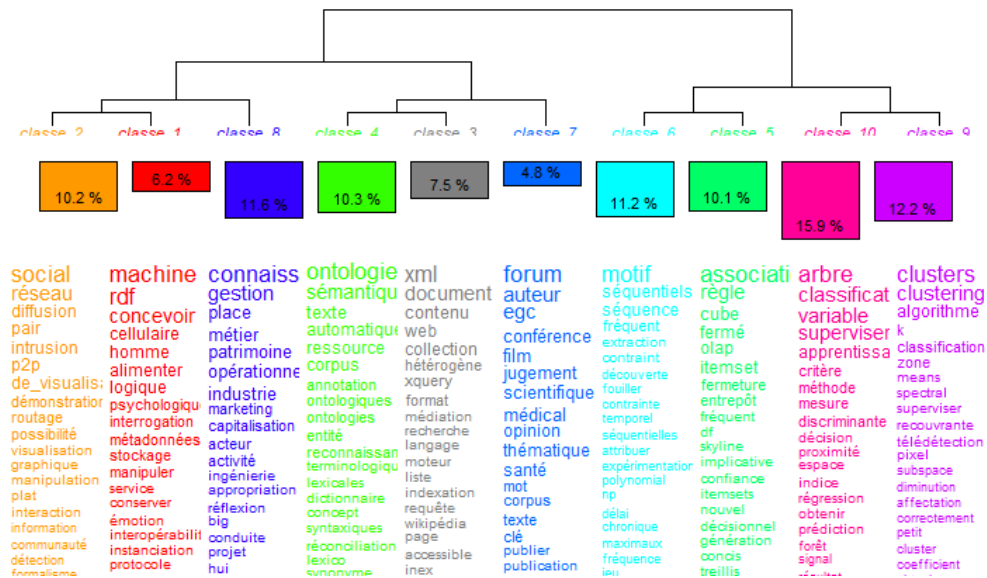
classe_2 classe_1 classe_8 classe_4 classe_3 classe_7 classe_6 classe_5 classe_10 classe_9

10.2 % 6.2 % 11.6 % 10.3 % 7.5 % 4.8 % 11.2 % 10.1 % 15.9 % 12.2 %

social
réseau
diffusion
pair
intrusion
p2p
de_visualis
démonstratior
routage
possibilité
visualisation
graphique
manipulation
plat
interaction
information
communauté
détection
formalisme

machine
rdf
concevoir
cellulaire
homme
alimenter
logique
psychologique
interrogation
métadonnées
stockage
manipuler
service
conserver
émotion
interopérabilit
instanciation
protocole

connaiss
gestion
place
métier
patrimoine
opérationne
industrie
marketing
capitalisation
acteur
activité
ingénierie
appropriation
réflexion
big
conduite
projet
hui

ontologie
sémantiqu
texte
automatique
ressource
corpus
annotation
ontologiques
ontologies
entité
reconnaissan
terminologiqu
texicales
dictionnaire
concept
syntaxiques
réconciliation
lexico
synonyme

xml
document
contenu
web
collection
hétérogène
xquery
format
médiation
recherche
langage
moteur
liste
indexation
requête
wikipédia
page
accessible
inex

forum
auteur
egc
conférence
film
jugement
scientifique
médical
opinion
thématique
santé
mot
corpus
texte
clé
publier
publication

motif
séquentiels
séquence
fréquent
extraction
contraint
découverte
fouiller
contrainte
temporel
séquentielles
attribuer
expérimentation
polynomial
np
délai
chronique
maximaux
fréquence
jeu

associati
règle
cube
fermé
olap
itemset
fermeture
entrepôt
fréquent
df
skyline
implicative
confiance
itemsets
nouvel
décisionnel
génération
concis
treillis

arbre
classificat
variable
superviser
apprentissa
critère
méthode
mesure
discriminante
décision
proximité
espace
indice
régression
obtenir
prédiction
forêt
signal
résultat

clusters
clustering
algorithme
k
classification
zone
means
spectral
superviser
recouvrante
télédétection
pixel
subspace
diminution
affectation
correctement
petit
cluster
coefficient